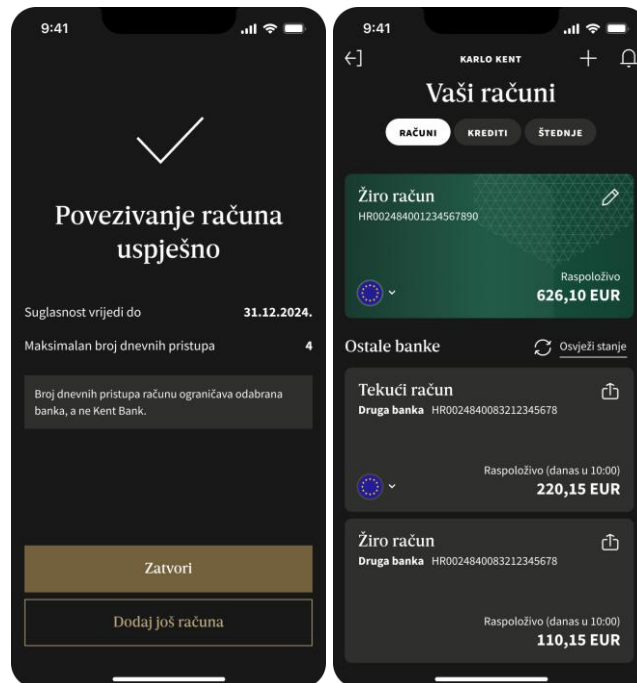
9:41

Povezivanje računa uspješno

Suglasnost vrijedi do 31.12.2024.

Maksimalan broj dnevnih pristupa 4

Broj dnevnih pristupa računu ograničava odabrana banka, a ne Kent Bank.

Zatvori

Dodaj još računa

9:41

KARLO KENT

Vaši računi

RAČUNI KREDITI ŠTEDNJE

Žiro račun
HR002484001234567890

Raspoloživo
626,10 EUR

Ostale banke
Osvježi stanje

Tekući račun
Druga banka HR0024840083212345678

Raspoloživo (danas u 10:00)
220,15 EUR

Žiro račun
Druga banka HR0024840083212345678

Raspoloživo (danas u 10:00)
110,15 EUR